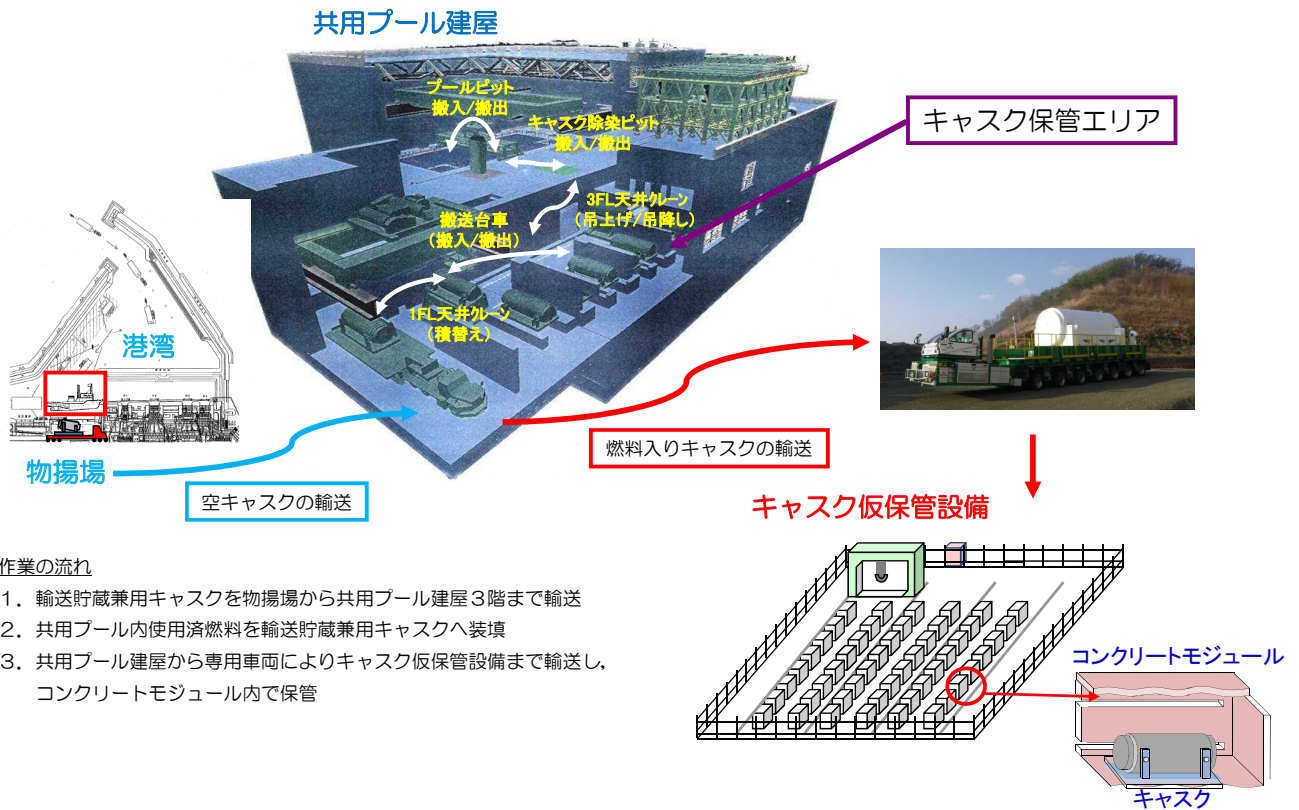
共用プール建屋

プールピット
搬入/搬出

キャスク除染ピット
搬入/搬出

3FL天井クレーン
(吊上げ/吊降し)

搬送台車
(搬入/搬出)

1FL天井クレーン
(積替え)

キャスク保管エリア

港湾

物揚場

空キャスクの輸送

燃料入りキャスクの輸送

キャスク仮保管設備

コンクリートモジュール

キャスク

作業の流れ
1. 輸送貯蔵兼用キャスクを物揚場から共用プール建屋3階まで輸送
2. 共用プール内使用済燃料を輸送貯蔵兼用キャスクへ装填
3. 共用プール建屋から専用車両によりキャスク仮保管設備まで輸送し，コンクリートモジュール内で保管